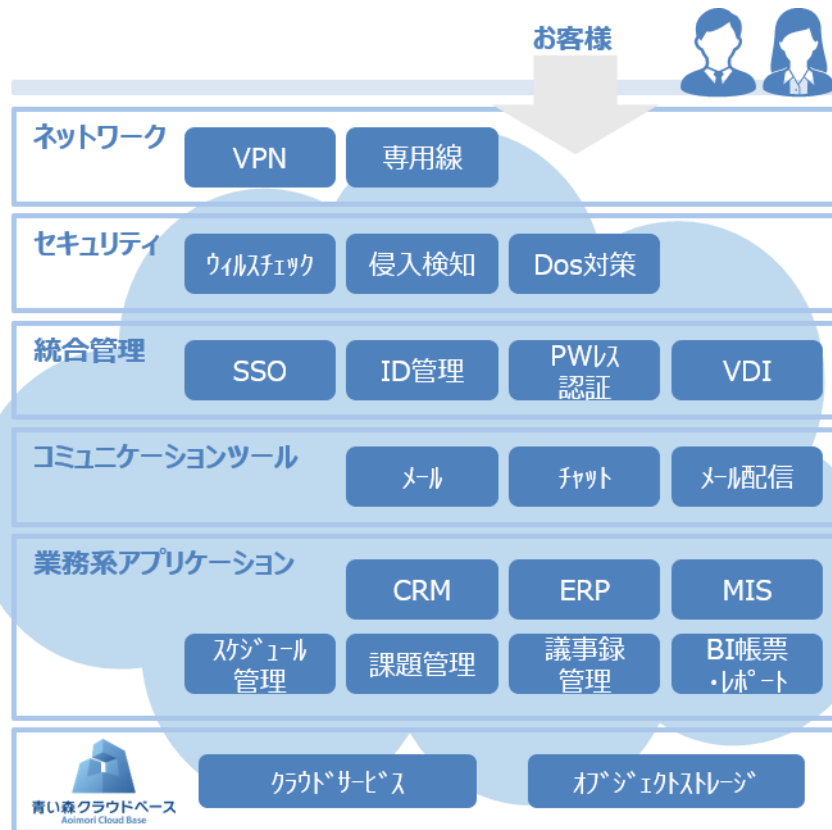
お客様

ネットワーク
VPN
専用線

セキュリティ
ウィルスチェック
侵入検知
Dos対策

統合管理
SSO
ID管理
PWレス認証
VDI

コミュニケーションツール
メール
チャット
メール配信

業務系アプリケーション
CRM
ERP
MIS
スケジュール管理
課題管理
議事録管理
BI帳票・レポート

青い森クラウドベース
Aoimori Cloud Base
クラウドサービス
オブジェクトストレージ